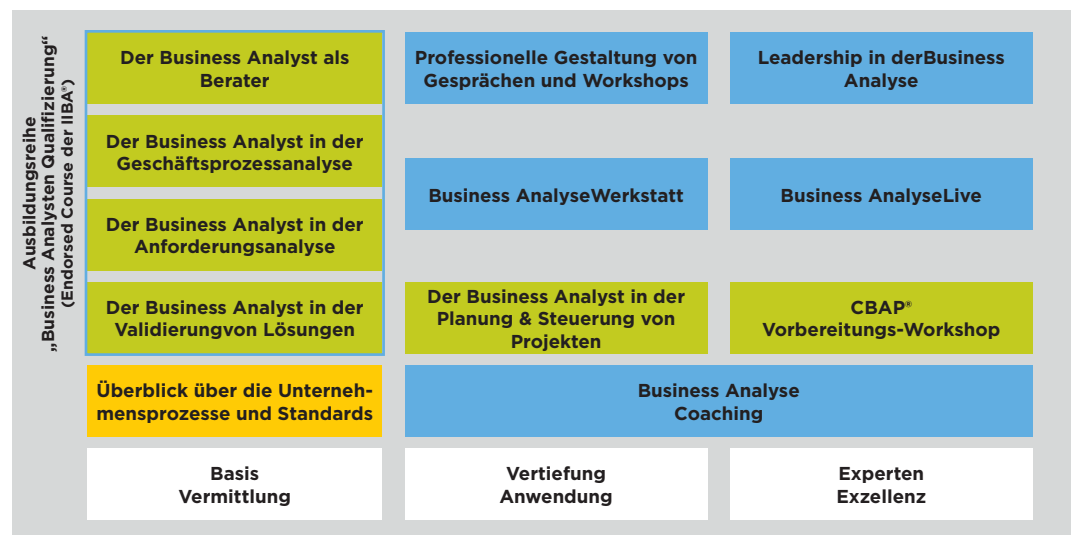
Ausbildungsreihe „Business Analysten Qualifizierung“ (Endorsed Course der IIBA®)

Der Business Analyst als Berater

Der Business Analyst in der Geschäftsprozessanalyse

Der Business Analyst in der Anforderungsanalyse

Der Business Analyst in der Validierungvon Lösungen

Professionelle Gestaltung von Gesprächen und Workshops

Leadership in derBusiness Analyse

Business AnalyseWerkstatt

Business AnalyseLive

Der Business Analyst in der Planung & Steuerung von Projekten

CBAP® Vorbereitungs-Workshop

Überblick über die Unternehmensprozesse und Standards

Business Analyse Coaching

Basis Vermittlung

Vertiefung Anwendung

Experten Exzellenz